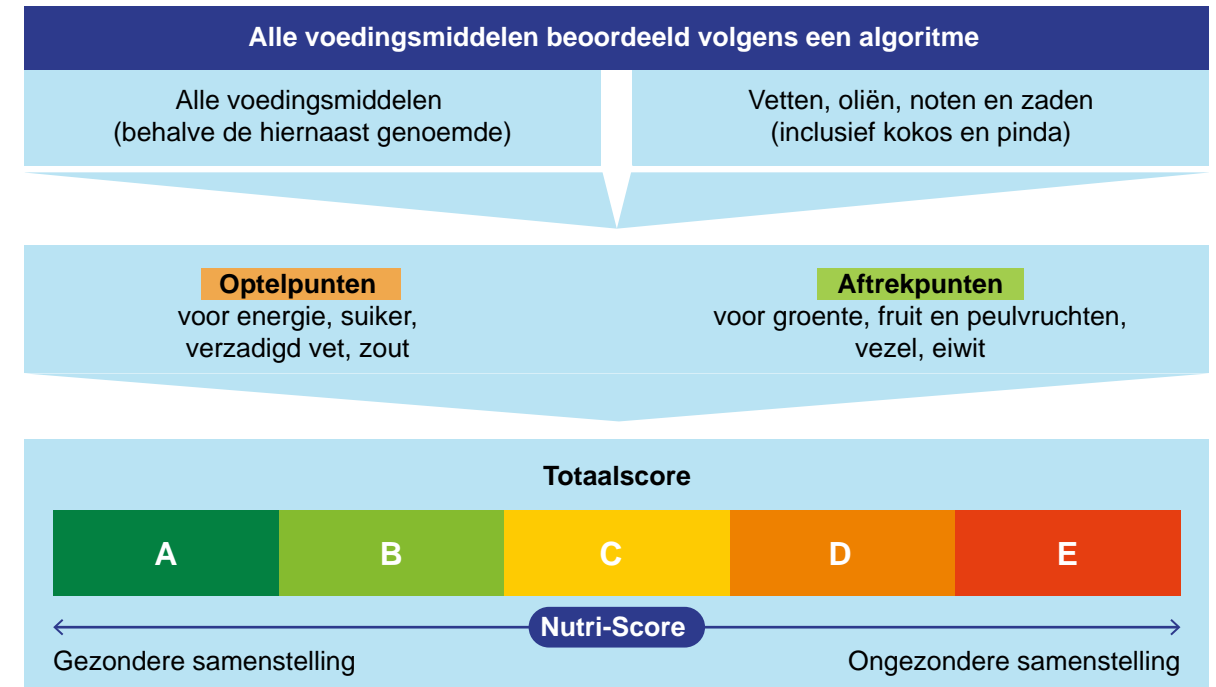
Alle voedingsmiddelen beoordeeld volgens een algoritme

Alle voedingsmiddelen (behalve de hiernaast genoemde)

Vetten, oliën, noten en zaden (inclusief kokos en pinda)

Optelpunten
voor energie, suiker, verzadigd vet, zout

Aftrekpunten
voor groente, fruit en peulvruchten, vezel, eiwit

Totaalscore

| A | B | C | D | E |
|---|---|---|---|---|

Nutri-Score

Gezondere samenstelling

Ongezondere samenstelling